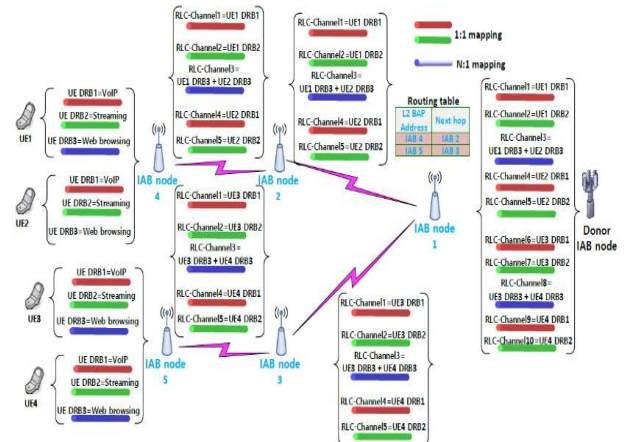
1:1 mapping

N:1 mapping

UE1

UE DRB1=VoIP
UE DRB2=Streaming
UE DRB3=Web browsing

UE2

UE DRB1=VoIP
UE DRB2=Streaming
UE DRB3=Web browsing

UE3

UE DRB1=VoIP
UE DRB2=Streaming
UE DRB3=Web browsing

UE4

UE DRB1=VoIP
UE DRB2=Streaming
UE DRB3=Web browsing

IAB node 4

RLC-Channel1=UE1 DRB1
RLC-Channel2=UE1 DRB2
RLC-Channel3= UE1 DRB3 + UE2 DRB3
RLC-Channel4=UE2 DRB1
RLC-Channel5=UE2 DRB2

IAB node 2

RLC-Channel1=UE1 DRB1
RLC-Channel2=UE1 DRB2
RLC-Channel3= UE1 DRB3 + UE2 DRB3
RLC-Channel4=UE2 DRB1
RLC-Channel5=UE2 DRB2

IAB node 5

RLC-Channel1=UE3 DRB1
RLC-Channel2=UE3 DRB2
RLC-Channel3= UE3 DRB3 + UE4 DRB3
RLC-Channel4=UE4 DRB1
RLC-Channel5=UE4 DRB2

IAB node 3

RLC-Channel1=UE3 DRB1
RLC-Channel2=UE3 DRB2
RLC-Channel3= UE3 DRB3 + UE4 DRB3
RLC-Channel4=UE4 DRB1
RLC-Channel5=UE4 DRB2

Routing table

| L2 BAP Address | Next hop |
|---|---|
| IAB 4 | IAB 2 |
| IAB 5 | IAB 3 |

IAB node 1

RLC-Channel1=UE1 DRB1
RLC-Channel2=UE1 DRB2
RLC-Channel3= UE1 DRB3 + UE2 DRB3
RLC-Channel4=UE2 DRB1
RLC-Channel5=UE2 DRB2
RLC-Channel6=UE3 DRB1
RLC-Channel7=UE3 DRB2
RLC-Channel8= UE3 DRB3 + UE4 DRB3
RLC-Channel9=UE4 DRB1
RLC-Channel10=UE4 DRB2

Donor IAB node